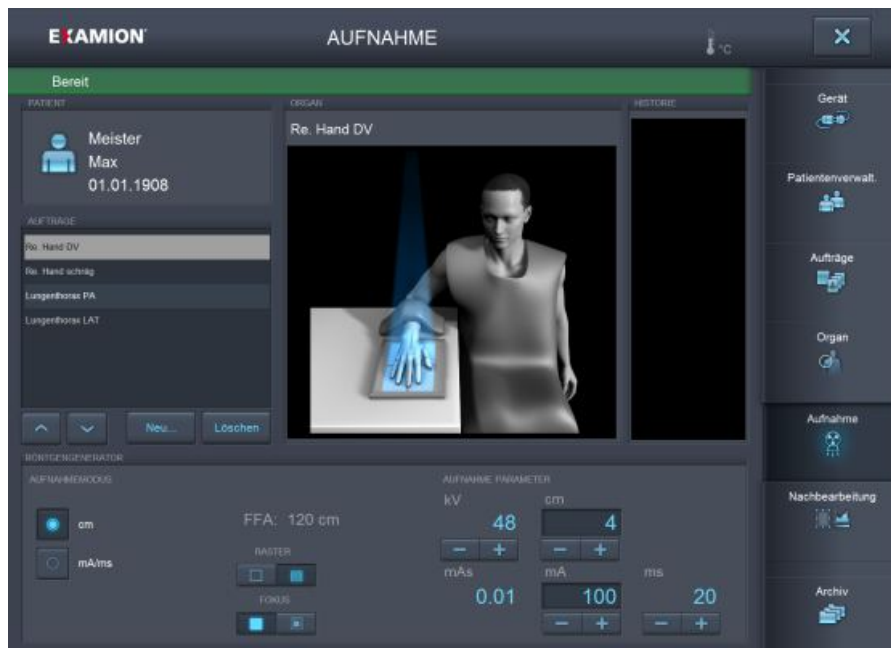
EXAMION

AUFNAHME

°C

Bereit

PATIENT

Meister
Max
01.01.1908

AUFTRÄGE

Re. Hand DV

Re. Hand schräg

Lungenthorax PA

Lungenthorax LAT

Neu...

Löschen

ORGAN

Re. Hand DV

HISTORIE

RÖNTGENGENERATOR

AUFNAHMEMODUS

cm

mA/ms

FFA: 120 cm

RASTER

FOKUS

AUFNAHME PARAMETER

kV

48

cm

4

mAs

0.01

mA

100

ms

20

Gerät

Patientenverwalt.

Aufträge

Organ

Aufnahme

Nachbearbeitung

Archiv